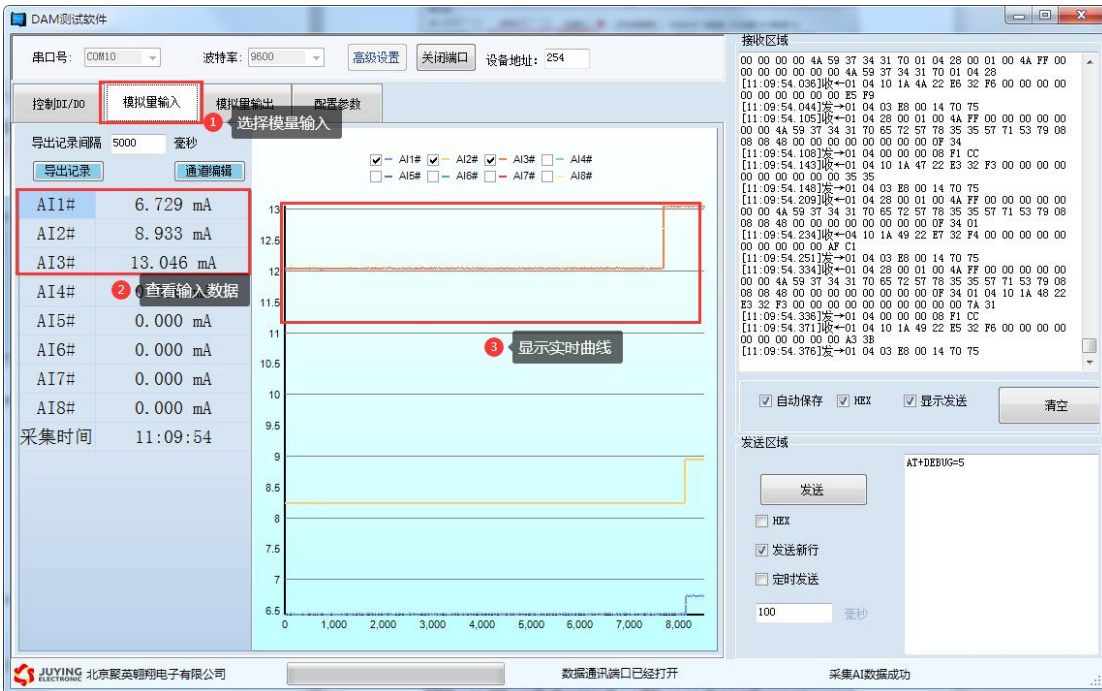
DAM测试软件

串口号: COM10 波特率: 9600 高级设置 关闭端口 设备地址: 254

控制DI/DO 模拟量输入 模拟量输出 配置参数

1 选择模量输入

导出记录间隔 5000 毫秒
导出记录 通道编辑

| AI1# | 6.729 mA |
|---|---|
| AI2# | 8.933 mA |
| AI3# | 13.046 mA |
| AI4# | 6 |
| AI5# | 0.000 mA |
| AI6# | 0.000 mA |
| AI7# | 0.000 mA |
| AI8# | 0.000 mA |
| 采集时间 | 11:09:54 |

2 查看输入数据

AI1# AI2# AI3# AI4#
AI5# AI6# AI7# AI8#

13
12.5
12
11.5
11
10.5
10
9.5
9
8.5
8
7.5
7
6.5
0 1,000 2,000 3,000 4,000 5,000 6,000 7,000 8,000

3 显示实时曲线

接收区域
00 00 00 00 4A 59 37 34 31 70 01 04 28 00 01 00 4A FF 00 00 00 00 00 00 00 00 4A 59 37 34 31 70 01 04 28
[11:09:54.036]收←01 04 10 1A 4A 22 E6 32 F6 00 00 00 00 00 00 00 00 E5 F9
[11:09:54.044]发→01 04 03 E8 00 14 70 75
[11:09:54.105]收←01 04 28 00 01 00 4A FF 00 00 00 00 00 00 4A 59 37 34 31 70 65 72 57 78 35 35 57 71 53 79 08 08 08 48 00 00 00 00 00 00 00 00 0F 34
[11:09:54.108]发→01 04 00 00 00 08 F1 CC
[11:09:54.143]收←01 04 10 1A 47 22 E3 32 F3 00 00 00 00 00 00 00 00 35 35
[11:09:54.148]发→01 04 03 E8 00 14 70 75
[11:09:54.209]收←01 04 28 00 01 00 4A FF 00 00 00 00 00 00 4A 59 37 34 31 70 65 72 57 78 35 35 57 71 53 79 08 08 08 48 00 00 00 00 00 00 00 00 0F 34 01
[11:09:54.234]收←04 10 1A 49 22 E7 32 F4 00 00 00 00 00 00 00 00 AF C1
[11:09:54.251]发→01 04 03 E8 00 14 70 75
[11:09:54.334]收←01 04 28 00 01 00 4A FF 00 00 00 00 00 00 4A 59 37 34 31 70 65 72 57 78 35 35 57 71 53 79 08 08 08 48 00 00 00 00 00 00 00 00 0F 34 01 04 10 1A 48 22 E3 32 F3 00 00 00 00 00 00 00 00 7A 31
[11:09:54.336]发→01 04 00 00 00 08 F1 CC
[11:09:54.371]收←01 04 10 1A 49 22 E5 32 F6 00 00 00 00 00 00 00 00 A3 3B
[11:09:54.376]发→01 04 03 E8 00 14 70 75

自动保存 HEX 显示发送 清空

发送区域
发送
AT+DEBUG=5
HEX
发送新行
定时发送
100 毫秒

JUYING ELECTRONIC 北京聚英翱翔电子有限公司 数据通讯端口已经打开 采集AI数据成功